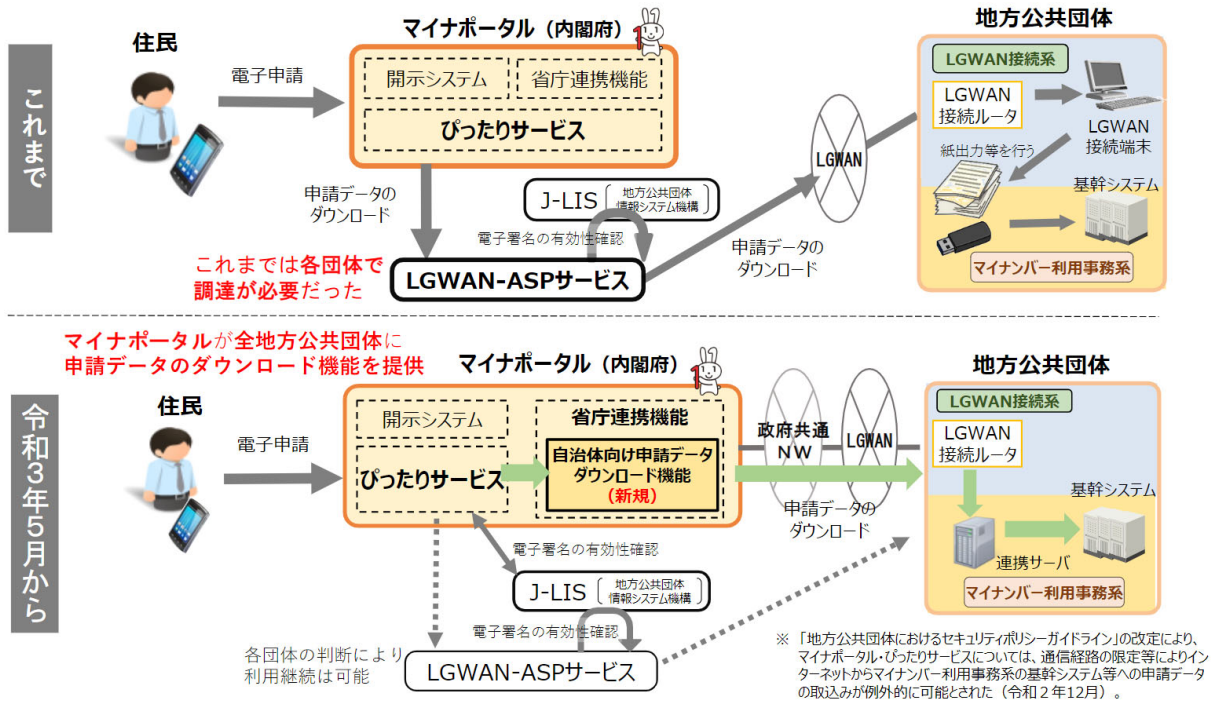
これまで

住民

電子申請

マイナポータル（内閣府）

開示システム

省庁連携機能

ぴったりサービス

申請データのダウンロード

J-LIS［地方公共団体情報システム機構］

電子署名の有効性確認

これまでは各団体で調達が必要だった

LGWAN-ASPサービス

LGWAN

申請データのダウンロード

地方公共団体

LGWAN接続系

LGWAN接続ルータ

LGWAN接続端末

紙出力等を行う

基幹システム

マイナンバー利用事務系

令和3年5月から

マイナポータルが全地方公共団体に申請データのダウンロード機能を提供

住民

電子申請

マイナポータル（内閣府）

開示システム

省庁連携機能

ぴったりサービス

自治体向け申請データダウンロード機能（新規）

政府共通NW

LGWAN

申請データのダウンロード

地方公共団体

LGWAN接続系

LGWAN接続ルータ

基幹システム

連携サーバ

マイナンバー利用事務系

電子署名の有効性確認

J-LIS［地方公共団体情報システム機構］

電子署名の有効性確認

各団体の判断により利用継続は可能

LGWAN-ASPサービス

※「地方公共団体におけるセキュリティポリシーガイドライン」の改定により、マイナポータル・ぴったりサービスについては、通信経路の限定等によりインターネットからマイナンバー利用事務系の基幹システム等への申請データの取込みが例外的に可能とされた（令和２年12月）。